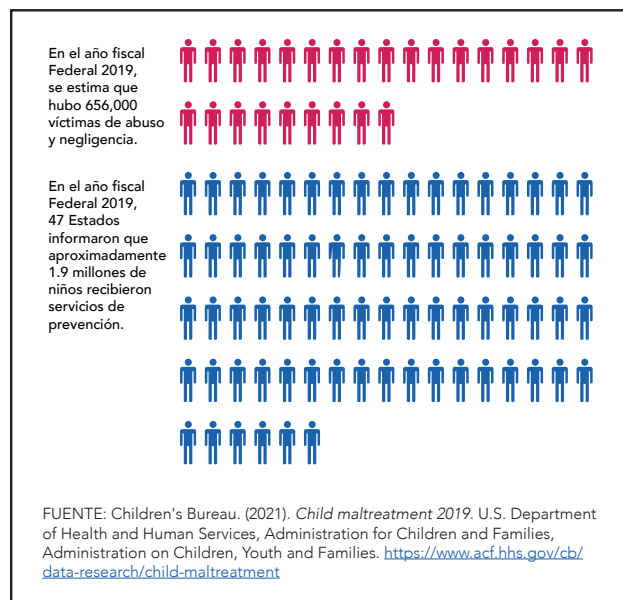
En el año fiscal Federal 2019, se estima que hubo 656,000 víctimas de abuso y negligencia.

En el año fiscal Federal 2019, 47 Estados informaron que aproximadamente 1.9 millones de niños recibieron servicios de prevención.

FUENTE: Children's Bureau. (2021). *Child maltreatment 2019*. U.S. Department of Health and Human Services, Administration for Children and Families, Administration on Children, Youth and Families. https://www.acf.hhs.gov/cb/data-research/child-maltreatment